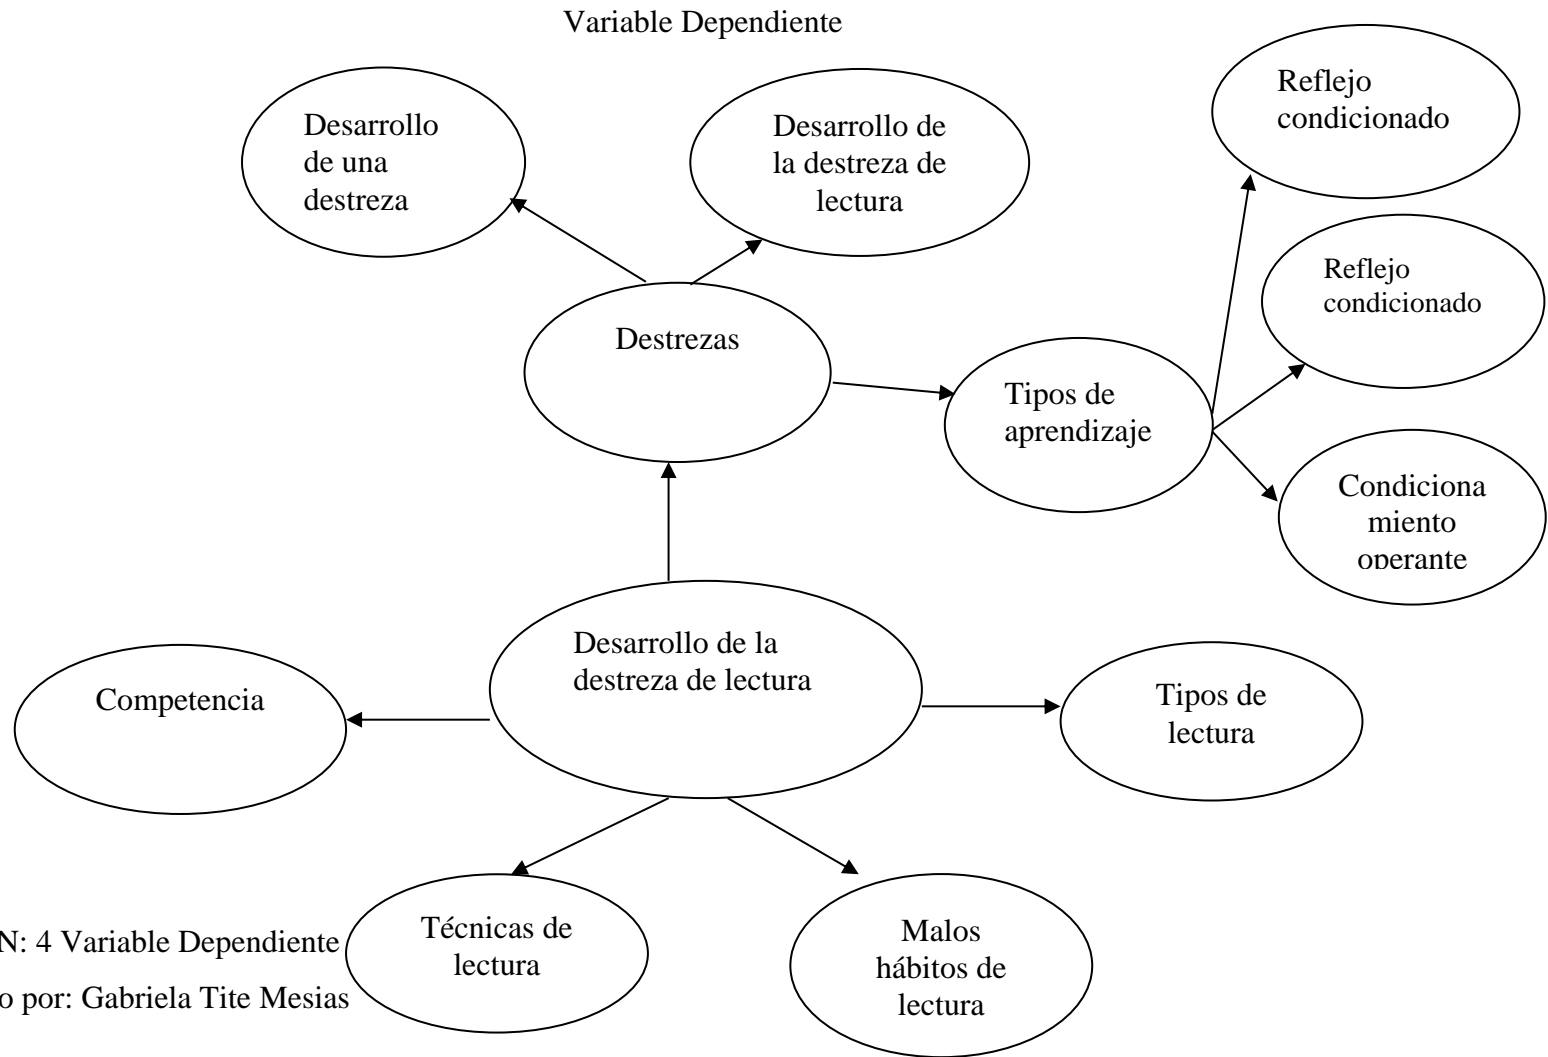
Variable Dependiente

Desarrollo de una destreza

Desarrollo de la destreza de lectura

Reflejo condicionado

Reflejo condicionado

Destrezas

Tipos de aprendizaje

Condiciona miento operante

Desarrollo de la destreza de lectura

Competencia

Tipos de lectura

Técnicas de lectura

Malos hábitos de lectura

N: 4 Variable Dependiente
o por: Gabriela Tite Mesias